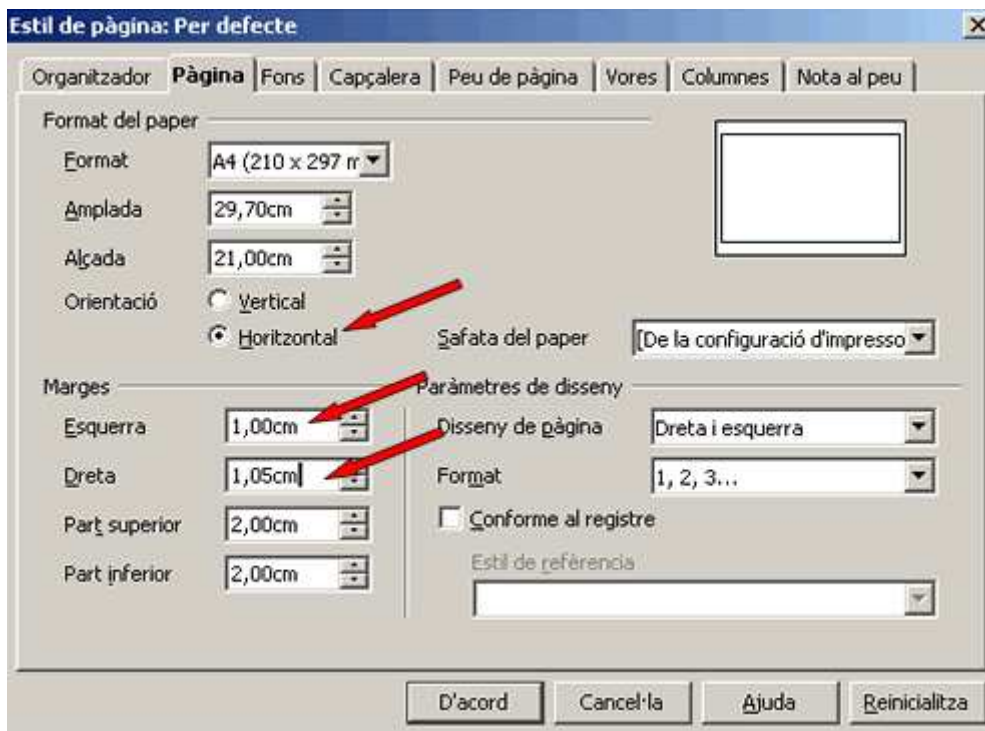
Estil de pàgina: Per defecte

Organitzador | Pàgina | Fons | Capçalera | Peu de pàgina | Vores | Columnes | Nota al peu

Format del paper

Format A4 (210 x 297 m

Amplada 29,70cm

Alçada 21,00cm

Orientació
Vertical
Horitzontal

Safata del paper [De la configuració d'impresso

Marges

Esquerra 1,00cm

Dreta 1,05cm

Part superior 2,00cm

Part inferior 2,00cm

Paràmetres de disseny

Disseny de pàgina Dreta i esquerra

Format 1, 2, 3...

Conforme al registre

Estil de referència

D'acord | Cancel·la | Ajuda | Reinicialitza